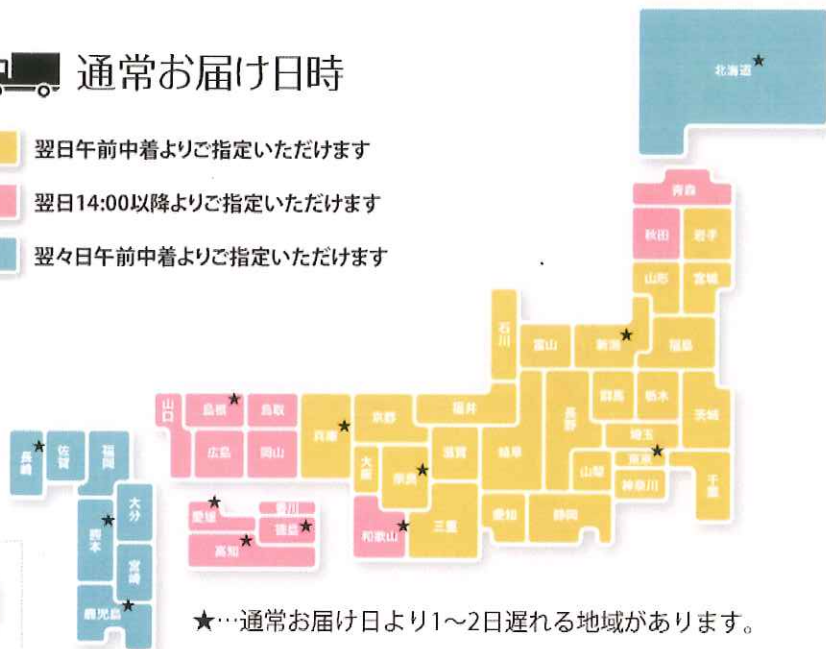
通常お届け日時

翌日午前中着よりご指定いただけます

翌日14:00以降よりご指定いただけます

翌々日午前中着よりご指定いただけます

北海道

青森

秋田

岩手

山形

宮城

石川

富山

新潟

福島

山口

島根

鳥取

福井

京都

兵庫

長野

群馬

栃木

茨城

広島

岡山

滋賀

岐阜

埼玉

東京

千葉

山梨

神奈川

大阪

奈良

長崎

佐賀

福岡

大分

熊本

宮崎

鹿児島

愛媛

香川

徳島

高知

和歌山

三重

愛知

静岡

★…通常お届け日より1～2日遅れる地域があります。